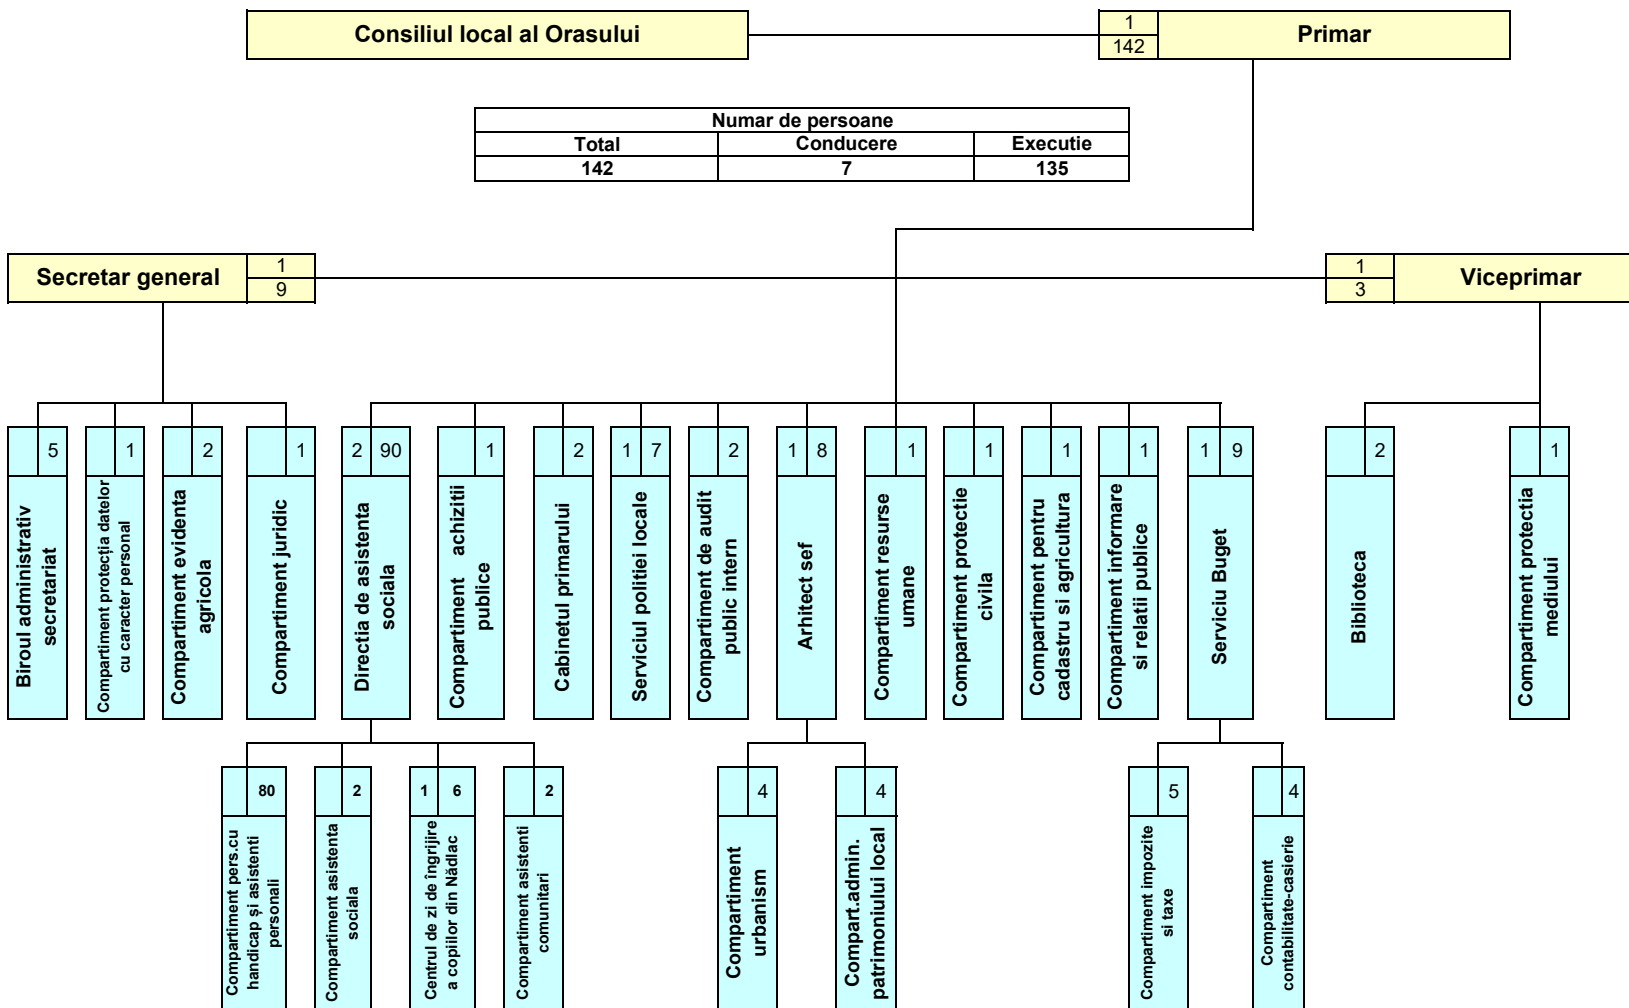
Consiliul local al Orasului

1
142
Primar

| Numar de persoane | | |
|---|---|---|
| Total | Conducere | Executie |
| 142 | 7 | 135 |

Secretar general
1
9

1
3
Viceprimar

5
Biroul administrativ secretariat

1
Compartiment protecția datelor cu caracter personal

2
Compartiment evidenta agricola

1
Compartiment juridic

2 90
Directia de asistenta sociala

1
Compartiment achizitii publice

2
Cabinetul primarului

1 7
Serviciul politiei locale

2
Compartiment de audit public intern

1 8
Arhitect sef

1
Compartiment resurse umane

1
Compartiment protectie civila

1
Compartiment pentru cadastru si agricultura

1
Compartiment informare si relatii publice

1 9
Serviciu Buget

2
Biblioteca

1
Compartiment protectia mediului

80
Compartiment pers.cu handicap și asistenti personali

2
Compartiment asistenta sociala

1 6
Centrul de zi de îngrijire a copiilor din Nădlac

2
Compartiment asistenti comunitari

4
Compartiment urbanism

4
Compart.admin. patrimoniului local

5
Compartiment impozite si taxe

4
Compartiment contabilitate-casierie